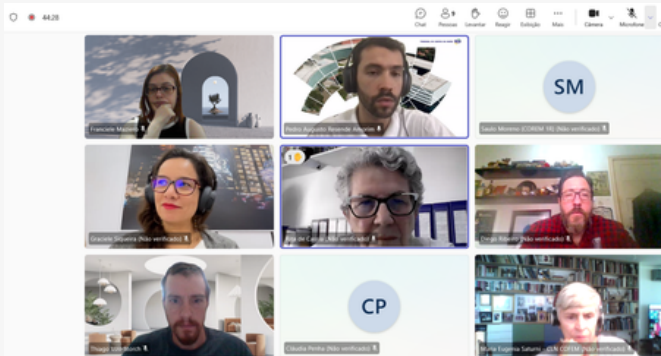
44:28

Chat
9 Pessoas
Levantar
Reagir
Exibição
Mais
Câmera
Microfone

Franciele Mazzetto

Pedro Augusto Rezende Amaral

SM
Saulo Moreno (CORDM 16) (Não verificado)

Graciele Siqueira (Não verificado)

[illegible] de Carli (Não verificado)

Diego Ribeiro (Não verificado)

Thiago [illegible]

CP
Cláudia Pinho (Não verificado)

Maria Eugenia Saturni - DUN COFEM (Não verificado)